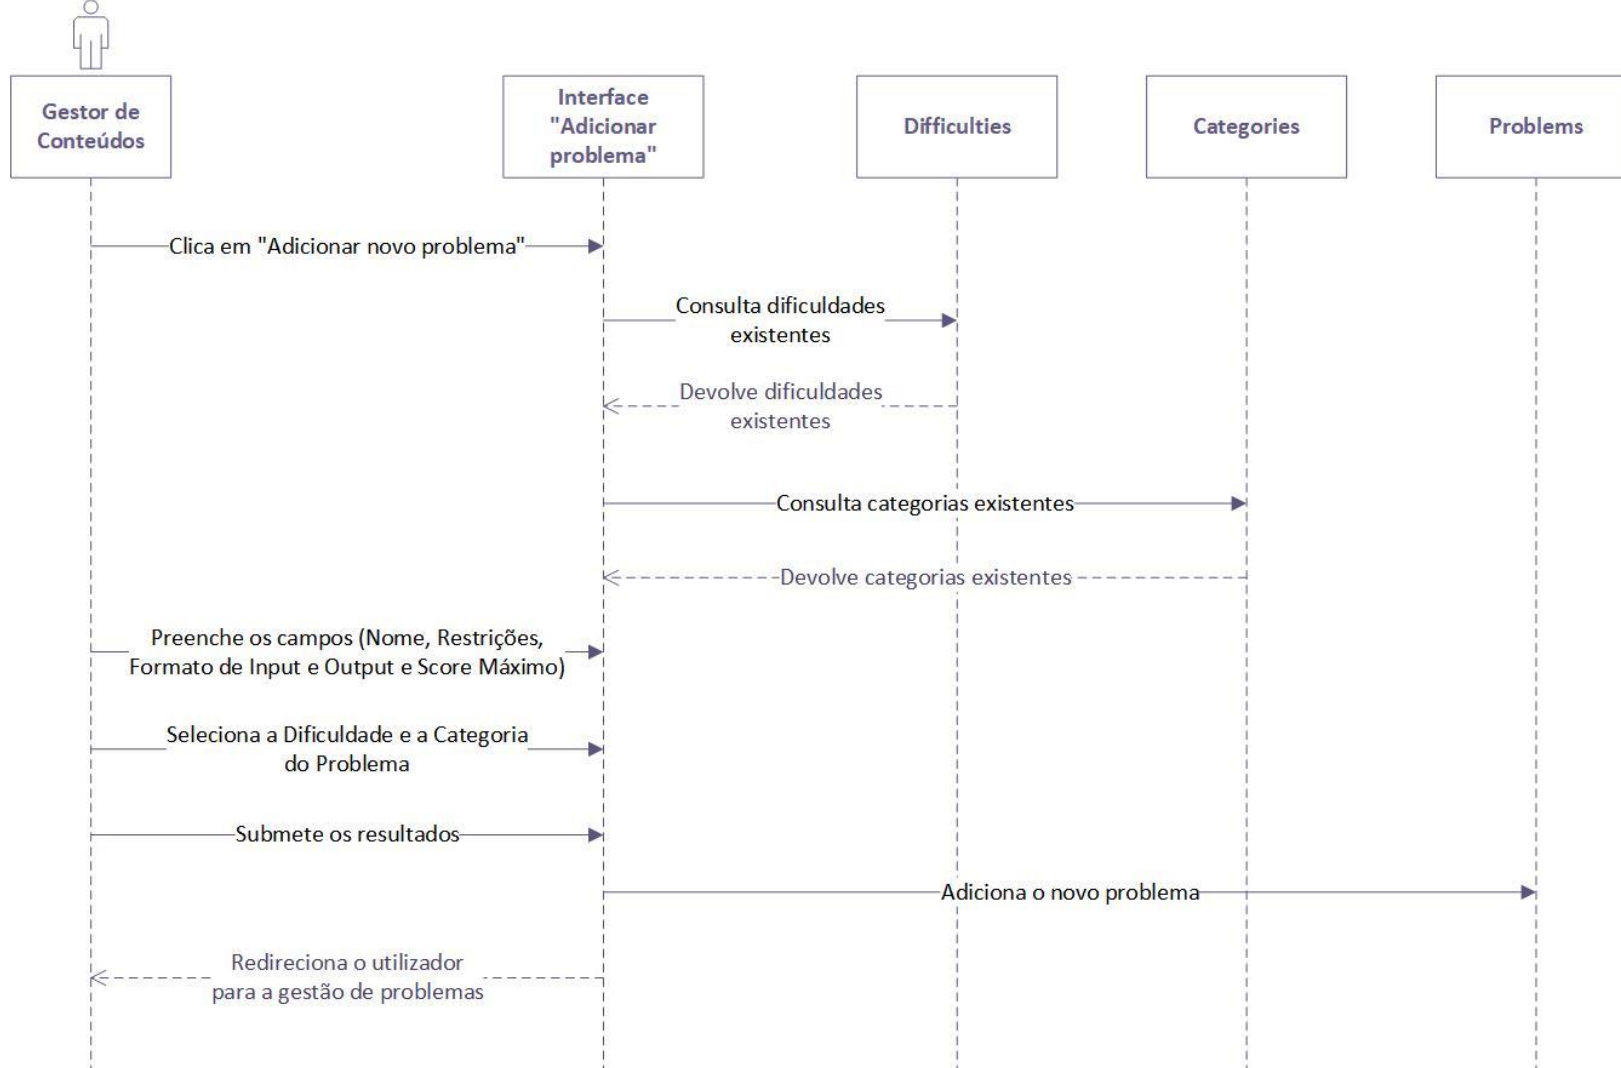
Gestor de Conteúdos

Interface "Adicionar problema"

Difficulties

Categories

Problems

Clica em "Adicionar novo problema"

Consulta dificuldades existentes

Devolve dificuldades existentes

Consulta categorias existentes

Devolve categorias existentes

Preenche os campos (Nome, Restrições, Formato de Input e Output e Score Máximo)

Seleciona a Dificuldade e a Categoria do Problema

Submete os resultados

Adiciona o novo problema

Redireciona o utilizador para a gestão de problemas